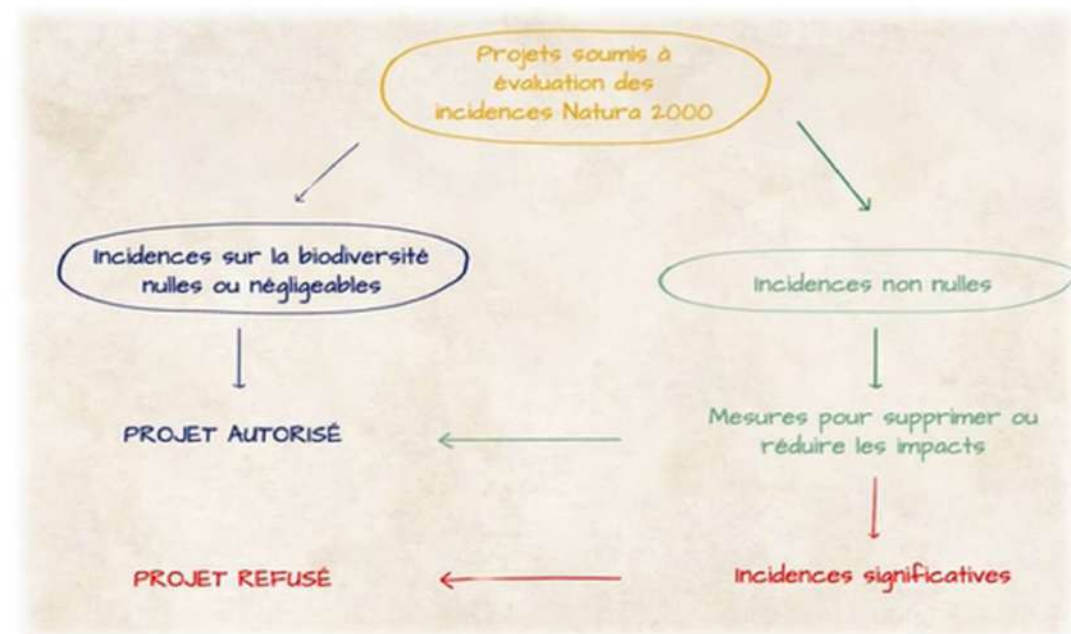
Projets soumis à évaluation des incidences Natura 2000

Incidences sur la biodiversité nulles ou négligeables

Incidences non nulles

PROJET AUTORISÉ

Mesures pour supprimer ou réduire les impacts

PROJET REFUSÉ

Incidences significatives